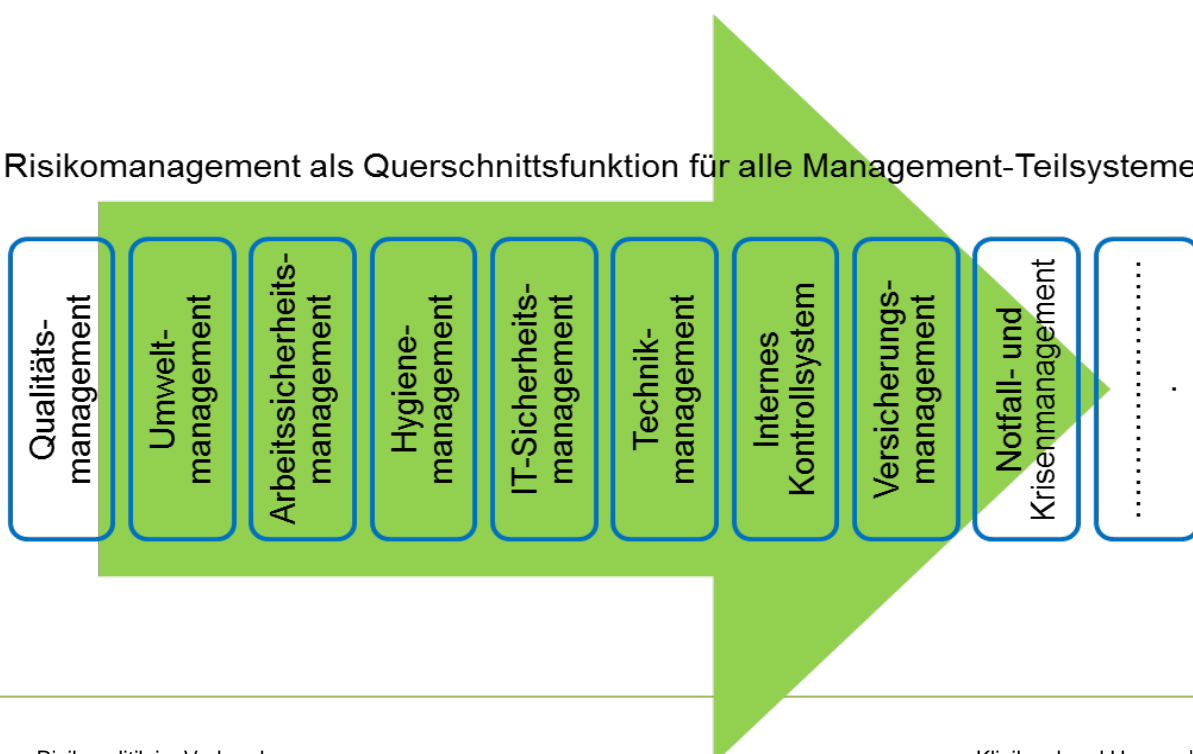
Risikomanagement als Querschnittsfunktion für alle Management-Teilsysteme

Qualitätsmanagement

Umweltmanagement

Arbeitssicherheitsmanagement

Hygienemanagement

IT-Sicherheitsmanagement

Technikmanagement

Internes Kontrollsystem

Versicherungsmanagement

Notfall- und Krisenmanagement

…………….

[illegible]

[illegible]